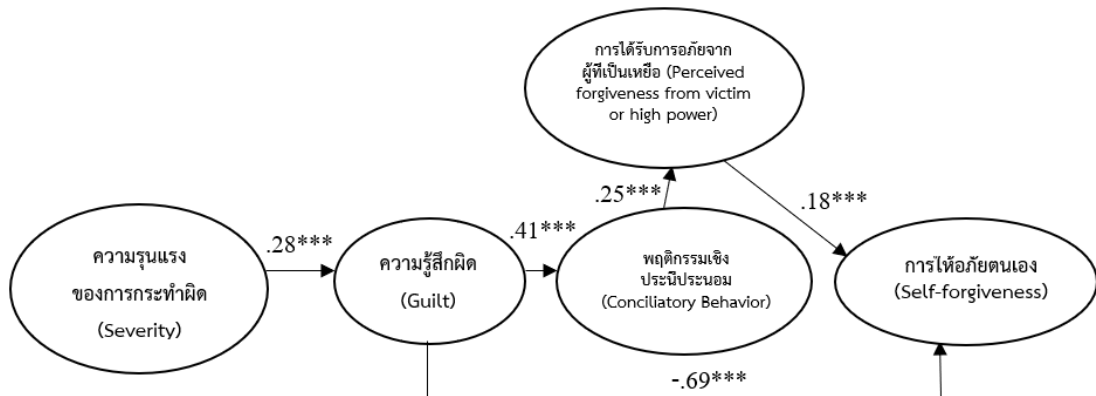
การได้รับการอภัยจากผู้ที่เป็นเหยื่อ (Perceived forgiveness from victim or high power)

.25***

.18***

ความรุนแรงของการกระทำผิด (Severity)

.28***

ความรู้สึกผิด (Guilt)

.41***

พฤติกรรมเชิงประนีประนอม (Conciliatory Behavior)

การให้อภัยตนเอง (Self-forgiveness)

-.69***